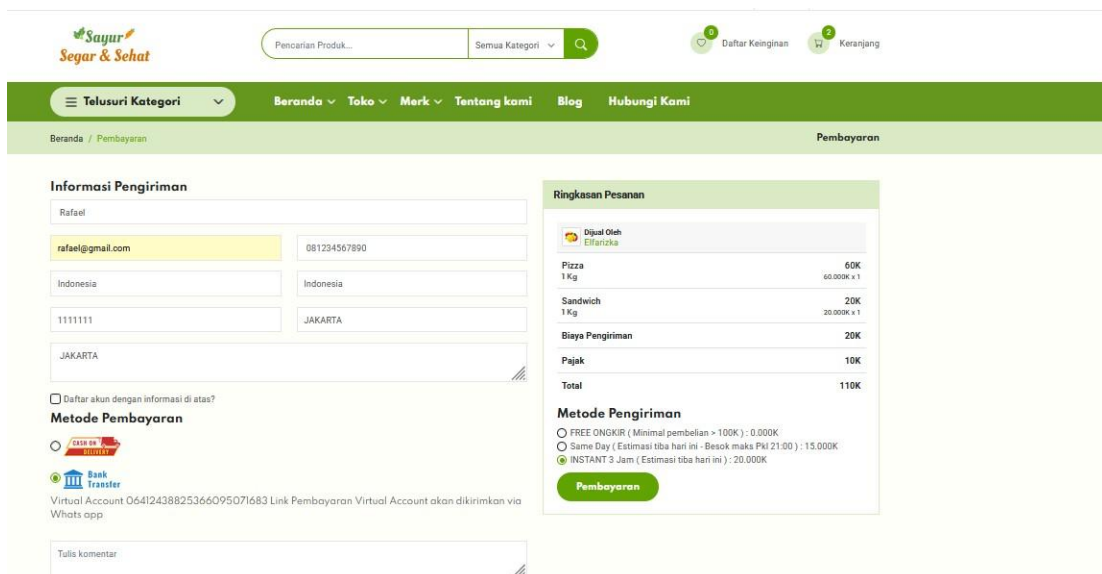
Sayur
Segar & Sehat

Pencarian Produk... Semua Kategori

0 Daftar Keinginan 2 Keranjang

Telusuri Kategori

Beranda Toko Merk Tentang kami Blog Hubungi Kami

Beranda / Pembayaran

Pembayaran

Informasi Pengiriman

Rafael

rafael@gmail.com

081234567890

Indonesia

Indonesia

1111111

JAKARTA

JAKARTA

Daftar akun dengan informasi di atas?

Metode Pembayaran

CASH ON DELIVERY

Bank Transfer

Virtual Account 064124388253660950716​83 Link Pembayaran Virtual Account akan dikirimkan via Whats app

Tulis komentar

Ringkasan Pesanan

Dijual Oleh
Elfarizka

| | |
|---|---|
| Pizza 1 Kg | 60K 60.000K x 1 |
| Sandwich 1 Kg | 20K 20.000K x 1 |
| Biaya Pengiriman | 20K |
| Pajak | 10K |
| Total | 110K |

Metode Pengiriman

FREE ONGKIR ( Minimal pembelian > 100K ) : 0.000K
Same Day ( Estimasi tiba hari ini - Besok maks Pkl 21:00 ) : 15.000K
INSTANT 3 Jam ( Estimasi tiba hari ini ) : 20.000K

Pembayaran